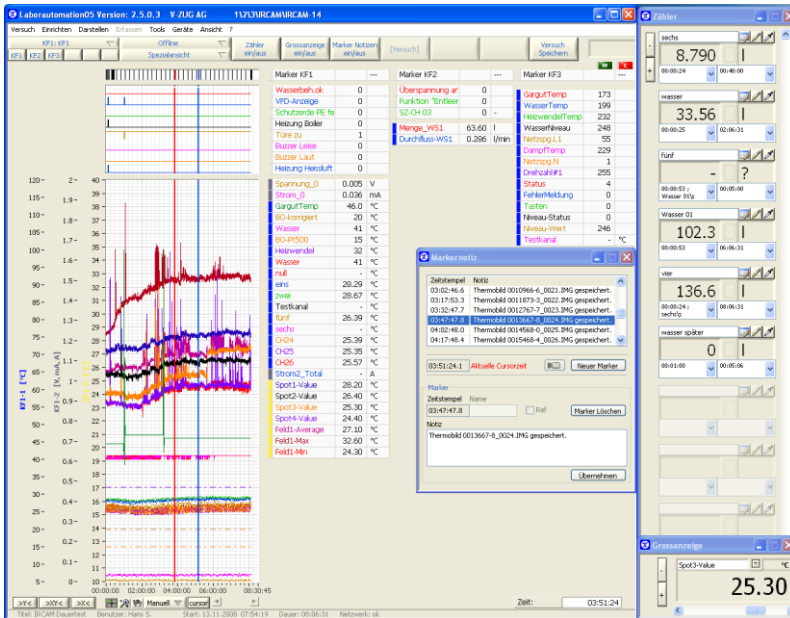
Laboratuomation05 Version: 2.5.0.3 V-ZUG AG 11\3\IRCAM\IRCAM-14

Versuch Einrichten Darstellen Erfassen Tools Geräte Ansicht ?

KF1: KF1 | Offline | Spezialansicht | Zähler ein/aus | Grossanzeige ein/aus | Marker Notizen ein/aus | [Versuch] | Versuch Speichern

KF1 KF2 KF3

| Marker KF1 | --- |
|---|---|
| Wasserbeh.ok | 0 |
| VFD-Anzeige | 0 |
| Schutzerde PE fe | 0 |
| Heizung Boiler | 0 |
| Türe zu | 1 |
| Buzzer Leise | 0 |
| Buzzer Laut | 0 |
| Heizung Heissluft | 0 |

| Marker KF2 | --- |
|---|---|
| Überspannung ar | 0 |
| Funktion "Entleer | 0 |
| SZ-CH 03 | 0 - |

| Menge_WS1 | 63.60 | l |
|---|---|---|
| Durchfluss-WS1 | 0.286 | l/min |

| Marker KF3 | --- |
|---|---|
| GargutTemp | 173 |
| WasserTemp | 199 |
| HeizwendelTemp | 232 |
| WasserNiveau | 248 |
| Netzspg.L1 | 55 |
| DampfTemp | 229 |
| Netzspg.N | 1 |
| Drehzahl#1 | 255 |
| Status | 4 |
| FehlerMeldung | 0 |
| Tasten | 0 |
| Niveau-Status | 0 |
| Niveau-Wert | 246 |
| Testkanal | - °C |

| Spannung_0 | 0.005 | V |
|---|---|---|
| Strom_0 | 0.036 | mA |
| GargutTemp | 46.0 | °C |
| BO-korrigiert | 20 | °C |
| Wasser | 41 | °C |
| BO-Pt500 | 15 | °C |
| Heizwendel | 32 | °C |
| Wasser | 41 | °C |
| null | - | °C |
| eins | 28.29 | °C |
| zwei | 28.67 | °C |
| Testkanal | - | °C |
| fünf | 26.39 | °C |
| sechs | - | °C |
| CH24 | 25.39 | °C |
| CH25 | 25.35 | °C |
| CH26 | 25.57 | °C |
| Strom2_Total | - | A |
| Spot1-Value | 28.20 | °C |
| Spot2-Value | 26.40 | °C |
| Spot3-Value | 25.30 | °C |
| Spot4-Value | 24.70 | °C |
| Feld1-Average | 27.10 | °C |
| Feld1-Max | 32.60 | °C |
| Feld1-Min | 24.30 | °C |

KF1-1 [°C] 120 115 110 105 100 95 90 85 80 75 70 65 60 55 50 45 40 35 30 25 20 15 10 5 0
KF1-2 [V, mA, A] 2 1.9 1.8 1.7 1.6 1.5 1.4 1.3 1.2 1.1 1 0.9 0.8 0.7 0.6 0.5 0.4 0.3 0.2 0.1 0
40 39 38 37 36 35 34 33 32 31 30 29 28 27 26 25 24 23 22 21 20 19 18 17 16 15 14 13 12 11 10
00:00:00 02:00:00 04:00:00 06:00:00 08:00:45

Markernotiz
| Zeitstempel | Notiz |
|---|---|
| 03:02:46.6 | Thermobild 0010966-6_0021.IMG gespeichert. |
| 03:17:53.3 | Thermobild 0011873-3_0022.IMG gespeichert. |
| 03:32:47.7 | Thermobild 0012767-7_0023.IMG gespeichert. |
| 03:47:47.8 | Thermobild 0013667-8_0024.IMG gespeichert. |
| 04:02:48.0 | Thermobild 0014568-0_0025.IMG gespeichert. |
| 04:17:48.4 | Thermobild 0015468-4_0026.IMG gespeichert. |

03:51:24.1 Aktuelle Cursorzeit | Neuer Marker
Marker
Zeitstempel Name
03:47:47.8 | Ref | Marker Löschen
Notiz
Thermobild 0013667-8_0024.IMG gespeichert.
Übernehmen

Zähler
sechs 8.790 00:00:24 00:40:00
wasser 33.56 00:00:25 02:06:31
fünf - ? 00:00:53 ; Wasser 01/p 00:05:00
Wasser 01 102.3 00:00:53 06:06:31
vier 136.6 00:00:24 ; sechs/p 00:06:31
wasser später 0 00:01:00 00:05:06

Grossanzeige
Spot3-Value °C
25.30

>Y< >XY< >X< Manuell cursor
Zeit: 03:51:24
Titel: IRCAM Dauertest Benutzer: Hans S. Start: 13.11.2008 07:54:19 Dauer: 08:06:31 Netzwerk: ok